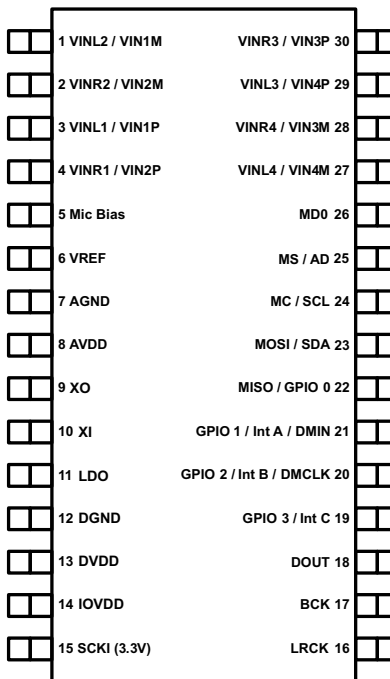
1 VINL2 / VIN1M
VINR3 / VIN3P 30
2 VINR2 / VIN2M
VINL3 / VIN4P 29
3 VINL1 / VIN1P
VINR4 / VIN3M 28
4 VINR1 / VIN2P
VINL4 / VIN4M 27
5 Mic Bias
MD0 26
6 VREF
MS / AD 25
7 AGND
MC / SCL 24
8 AVDD
MOSI / SDA 23
9 XO
MISO / GPIO 0 22
10 XI
GPIO 1 / Int A / DMIN 21
11 LDO
GPIO 2 / Int B / DMCLK 20
12 DGND
GPIO 3 / Int C 19
13 DVDD
DOUT 18
14 IOVDD
BCK 17
15 SCKI (3.3V)
LRCK 16